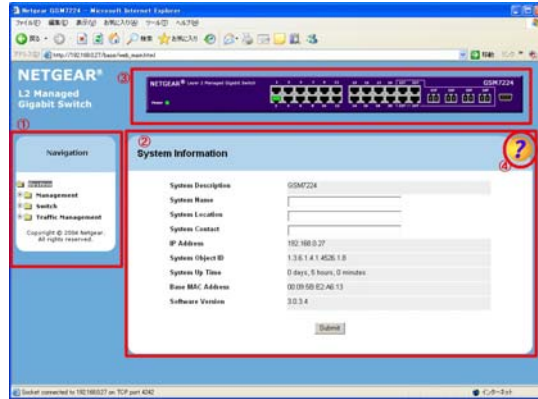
Netgear GSM7224 - Microsoft Internet Explorer

ファイル(F) 編集(E) 表示(V) お気に入り(A) ツール(T) ヘルプ(H)

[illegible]

アドレス(D) http://192.168.0.27/base/web_main.html

NETGEAR®
L2 Managed
Gigabit Switch

③

NETGEAR® Layer 2 Managed Gigabit Switch

GSM7224

①

Navigation

System
Management
Switch
Traffic Management

Copyright © 2004 Netgear.
All rights reserved.

②

System Information

④

?

System Description GSM7224
System Name
System Location
System Contact
IP Address 192.168.0.27
System Object ID 1.3.6.1.4.1.4526.1.8
System Up Time 0 days, 5 hours, 0 minutes
Base MAC Address 00:09:5B:E2:A6:13
Software Version 3.0.3.4

Submit

Socket connected to 192.168.0.27 on TCP port 4242

インターネット